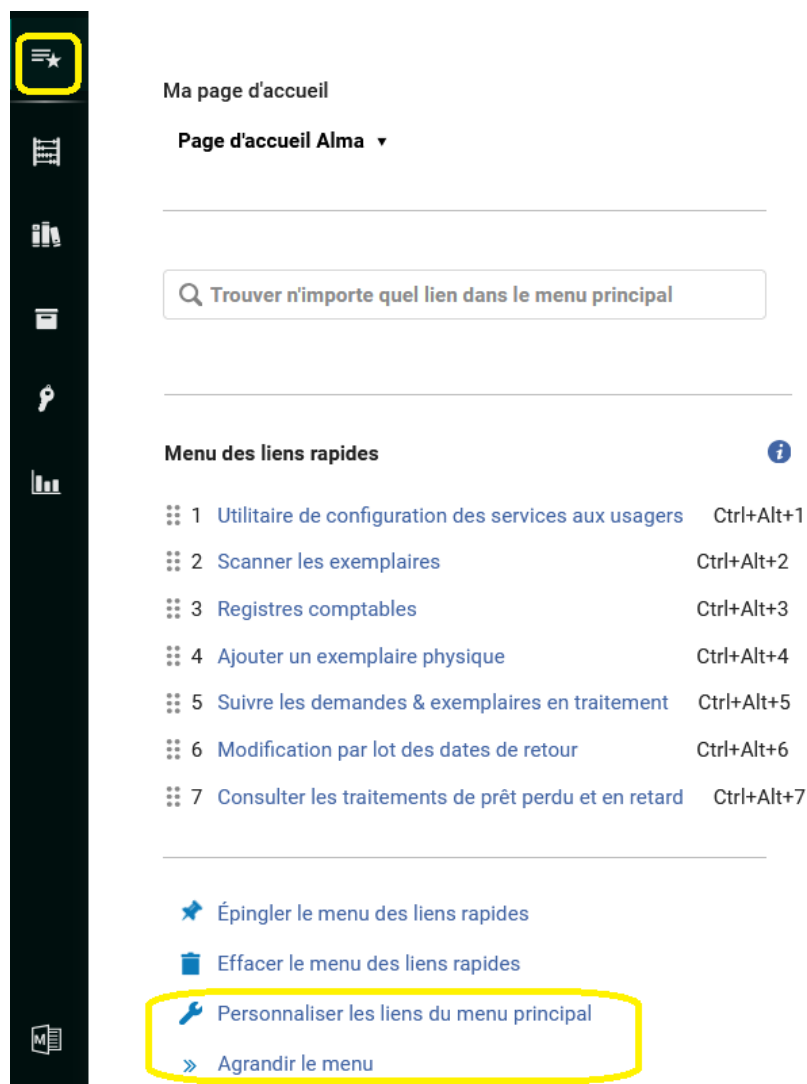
Ma page d'accueil

Page d'accueil Alma ▾

Trouver n'importe quel lien dans le menu principal

Menu des liens rapides

1 Utilitaire de configuration des services aux usagers Ctrl+Alt+1
2 Scanner les exemplaires Ctrl+Alt+2
3 Registres comptables Ctrl+Alt+3
4 Ajouter un exemplaire physique Ctrl+Alt+4
5 Suivre les demandes & exemplaires en traitement Ctrl+Alt+5
6 Modification par lot des dates de retour Ctrl+Alt+6
7 Consulter les traitements de prêt perdu et en retard Ctrl+Alt+7

Épingler le menu des liens rapides
Effacer le menu des liens rapides
Personnaliser les liens du menu principal
» Agrandir le menu